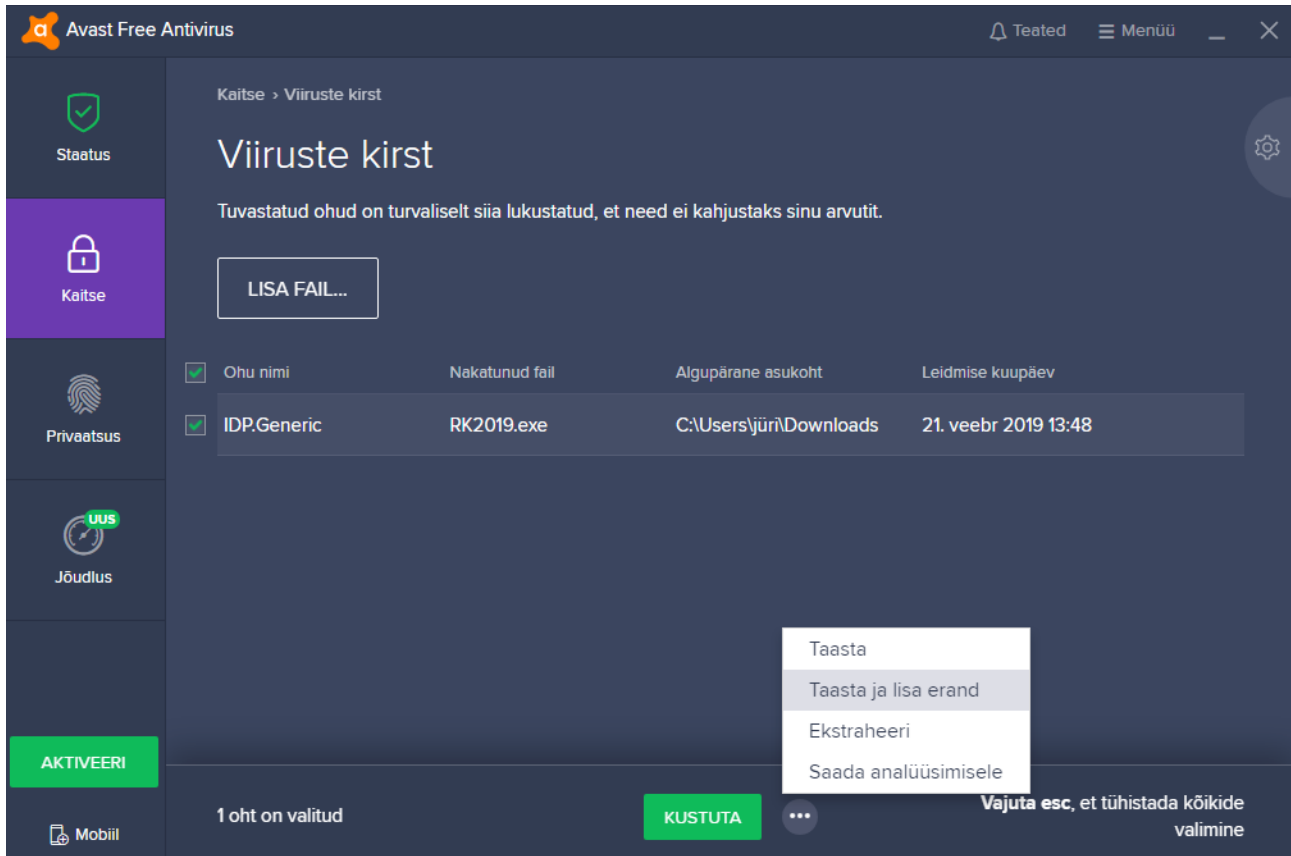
Avast Free Antivirus

Teated
Menüü

Staatus
Kaitse
Privaatsus
UUS
Jõudlus
AKTIVEERI
Mobiil

Kaitse › Viiruste kirst

Viiruste kirst

Tuvastatud ohud on turvaliselt siia lukustatud, et need ei kahjustaks sinu arvutit.

LISA FAIL...

| Ohu nimi | Nakatunud fail | Algupärane asukoht | Leidmise kuupäev |
|---|---|---|---|
| IDP.Generic | RK2019.exe | C:\Users\jüri\Downloads | 21. veebr 2019 13:48 |

Taasta
Taasta ja lisa erand
Ekstraheeri
Saada analüüsimisele

1 oht on valitud

KUSTUTA

•••

Vajuta esc, et tühistada kõikide valimine